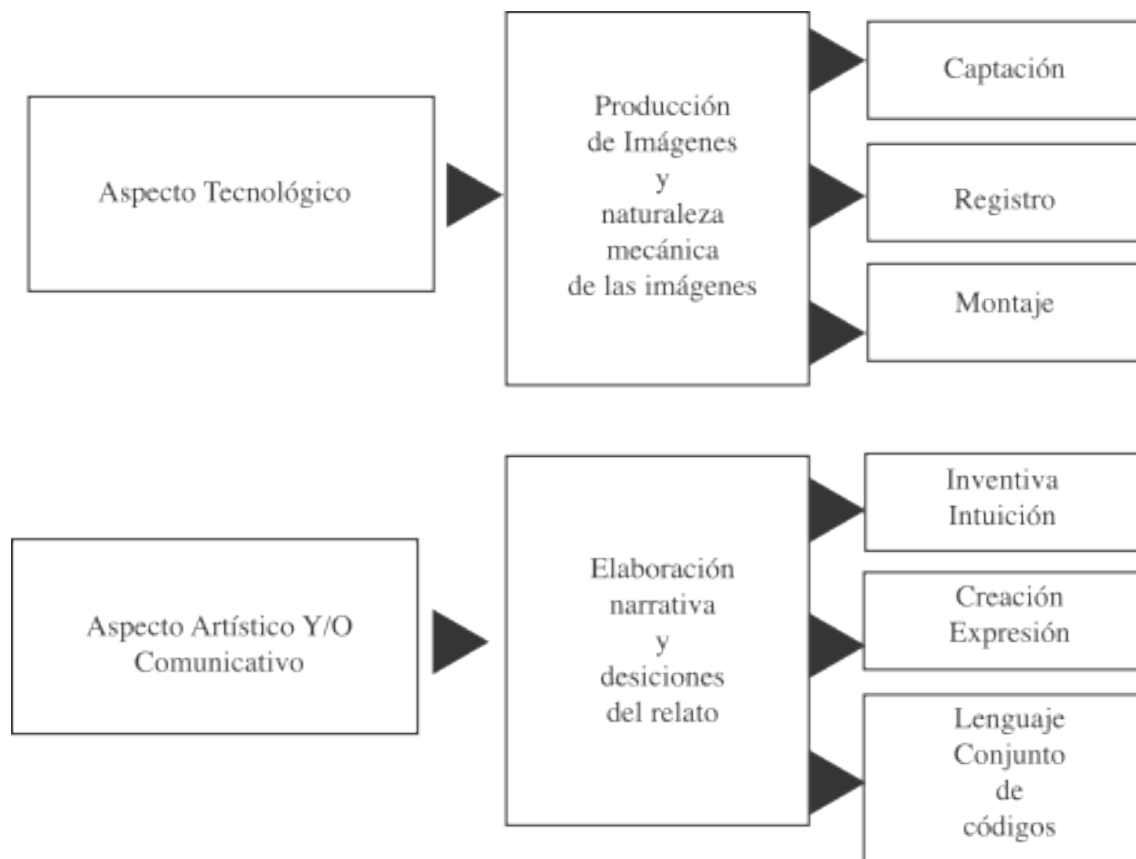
Aspecto Tecnológico

Producción de Imágenes y naturaleza mecánica de las imágenes

Captación

Registro

Montaje

Aspecto Artístico Y/O Comunicativo

Elaboración narrativa y desiciones del relato

Inventiva Intuición

Creación Expresión

Lenguaje Conjunto de códigos